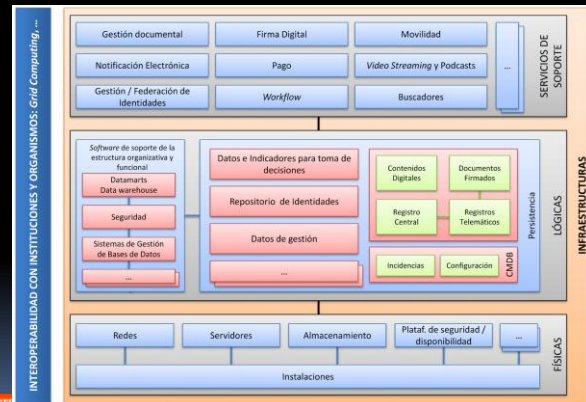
INTEROPERABILIDAD CON INSTITUCIONES Y ORGANISMOS: Grid Computing, ...

Gestión documental
Firma Digital
Movilidad
Notificación Electrónica
Pago
Video Streaming y Podcasts
Gestión / Federación de Identidades
Workflow
Buscadores
...
SERVICIOS DE SOPORTE

Software de soporte de la estructura organizativa y funcional
Datamarts Data warehouse
Seguridad
Sistemas de Gestión de Bases de Datos
...
Datos e Indicadores para toma de decisiones
Repositorio de Identidades
Datos de gestión
...
Contenidos Digitales
Documentos Firmados
Registro Central
Registros Telemáticos
Persistencia
Incidencias
Configuración
CMDB
LÓGICAS

INFRAESTRUCTURAS

Redes
Servidores
Almacenamiento
Plataf. de seguridad / disponibilidad
...
Instalaciones
FÍSICAS